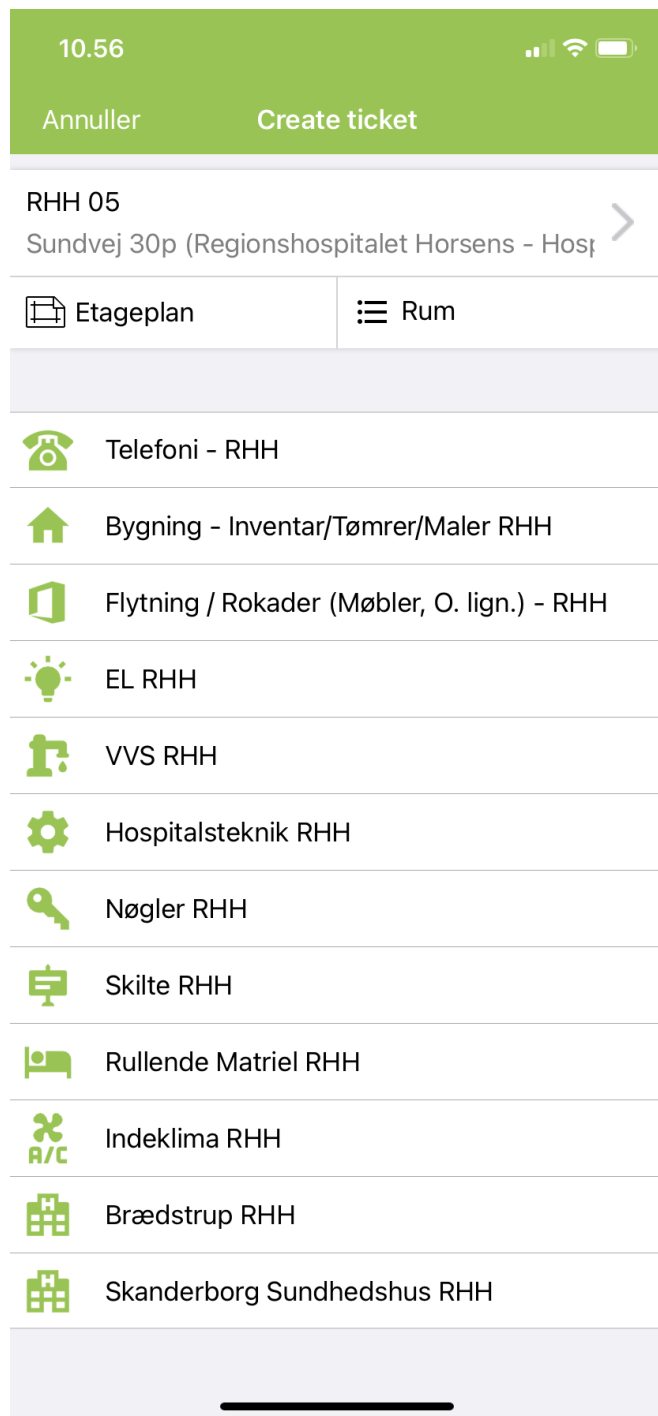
10.56

Annuller
Create ticket

RHH 05
Sundvej 30p (Regionshospitalet Horsens - Hosp

Etageplan
Rum

Telefoni - RHH
Bygning - Inventar/Tømrer/Maler RHH
Flytning / Rokader (Møbler, O. lign.) - RHH
EL RHH
VVS RHH
Hospitalsteknik RHH
Nøgler RHH
Skilte RHH
Rullende Matriel RHH
A/C
Indeklima RHH
Brædstrup RHH
Skanderborg Sundhedshus RHH